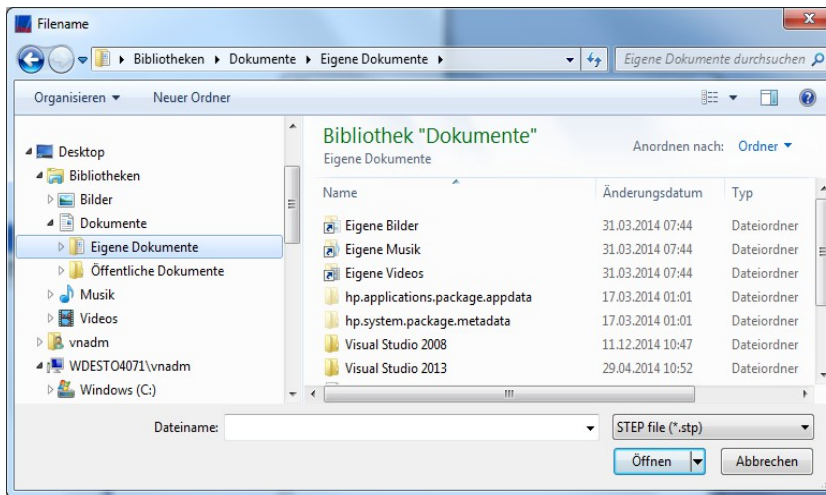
Filename

Bibliotheken ▸ Dokumente ▸ Eigene Dokumente ▸

Eigene Dokumente durchsuchen

Organisieren ▾ Neuer Ordner

Desktop
Bibliotheken
Bilder
Dokumente
Eigene Dokumente
Öffentliche Dokumente
Musik
Videos
vnadm
WDESTO4071\vnadm
Windows (C:)

Bibliothek "Dokumente"
Eigene Dokumente

Anordnen nach: Ordner ▾

| Name | Änderungsdatum | Typ |
|---|---|---|
| Eigene Bilder | 31.03.2014 07:44 | Dateiordner |
| Eigene Musik | 31.03.2014 07:44 | Dateiordner |
| Eigene Videos | 31.03.2014 07:44 | Dateiordner |
| hp.applications.package.appdata | 17.03.2014 01:01 | Dateiordner |
| hp.system.package.metadata | 17.03.2014 01:01 | Dateiordner |
| Visual Studio 2008 | 11.12.2014 10:47 | Dateiordner |
| Visual Studio 2013 | 29.04.2014 10:52 | Dateiordner |

Dateiname:

STEP file (*.stp)

Öffnen

Abbrechen